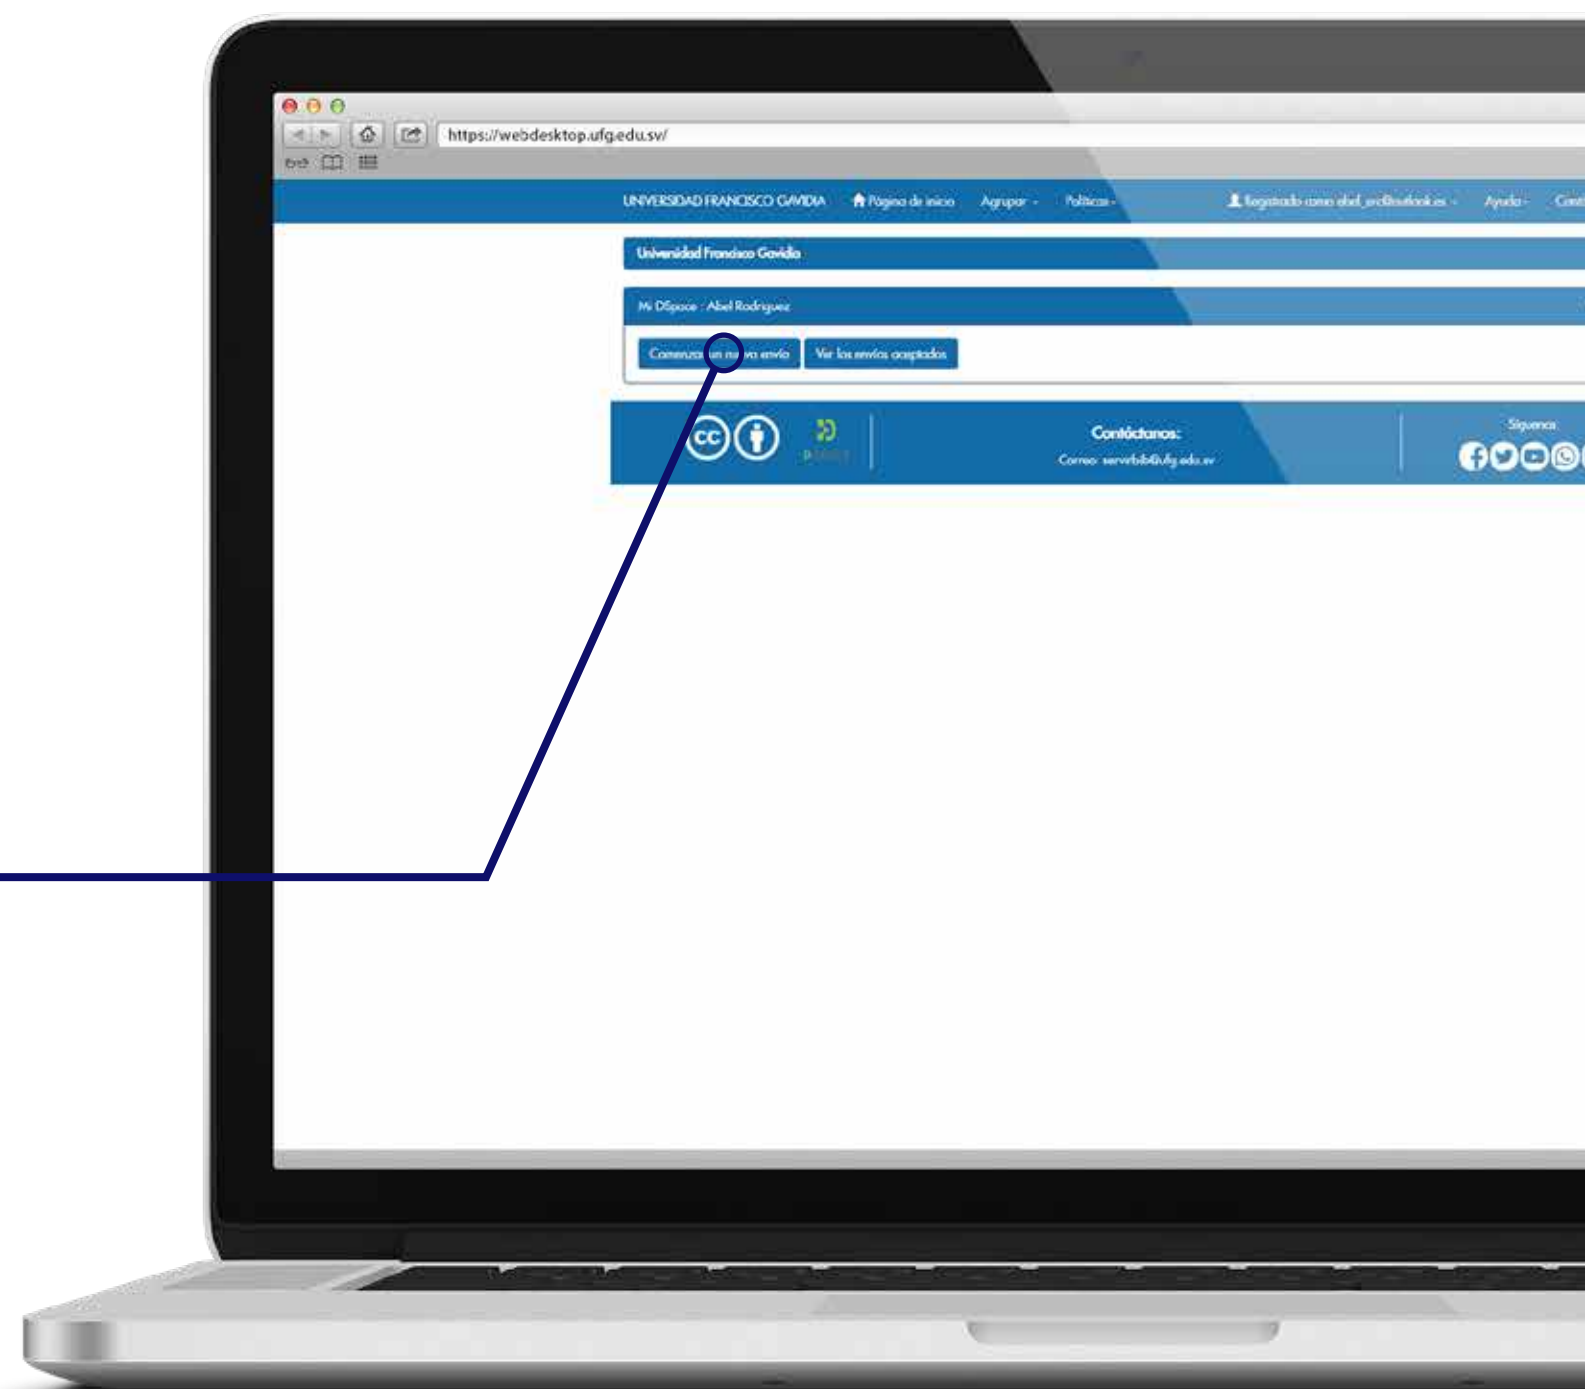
https://webdesktop.ufg.edu.sv/

UNIVERSIDAD FRANCISCO GAVIDIA Página de inicio Agrupar - Políticas - Registrado como abel_erc@outlook.es - Ayuda - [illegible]

Universidad Francisco Gavidia

Mi DSpace : Abel Rodriguez

Comenzar un nuevo envío Ver los envíos aceptados

Contáctanos:
Correo: servbib@ufg.edu.sv

Síguenos